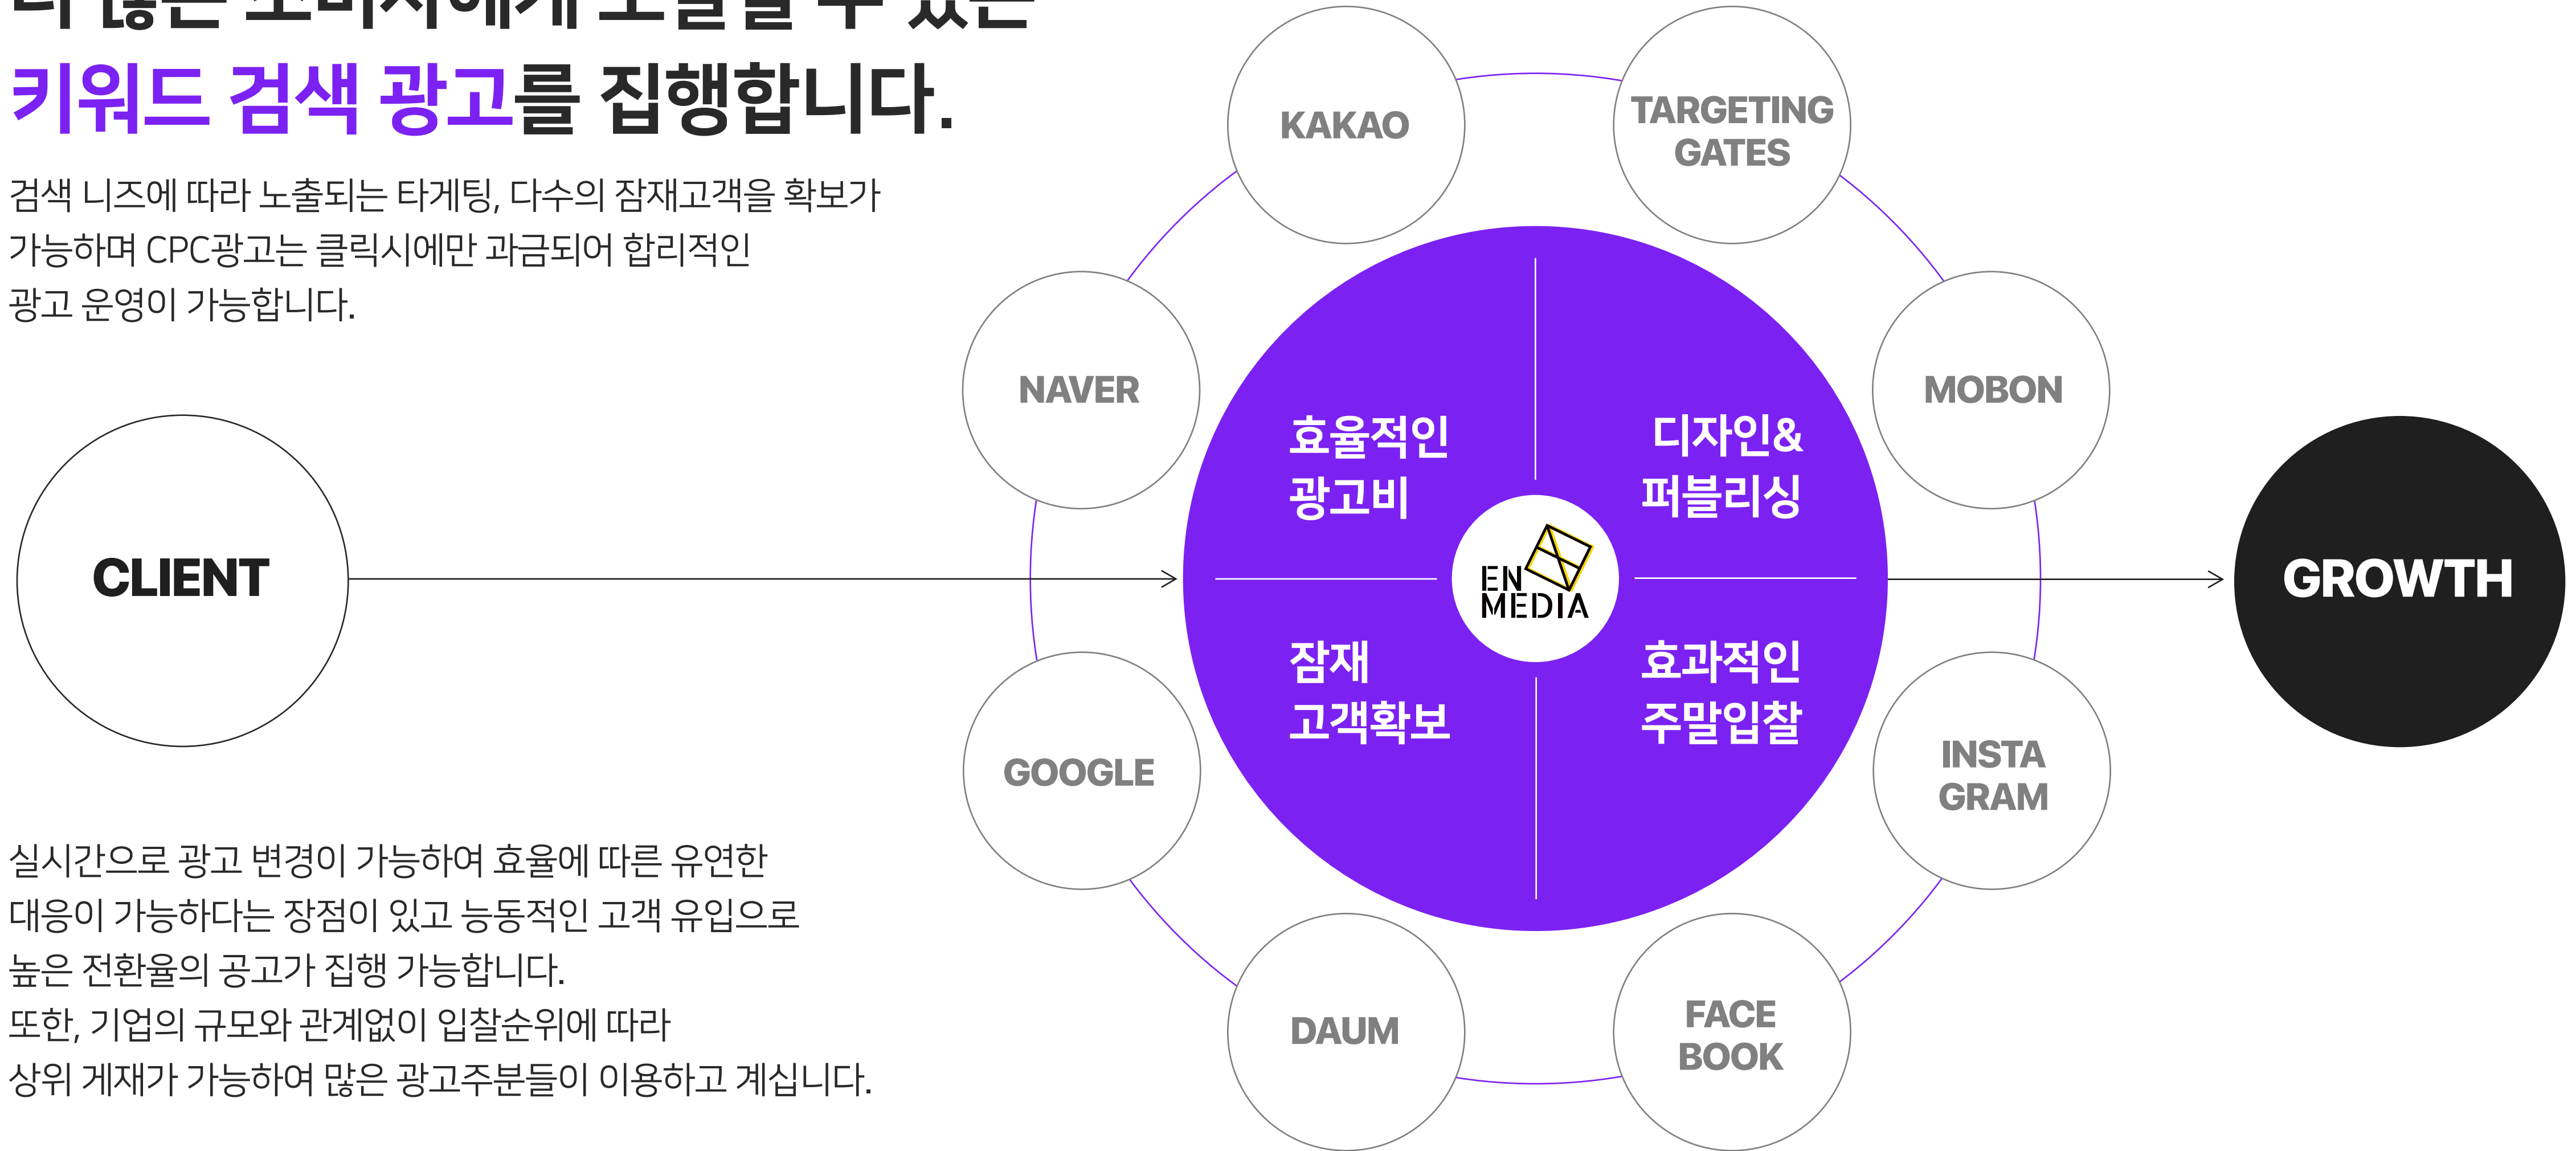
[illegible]

키워드 검색 광고를 집행합니다.

검색 니즈에 따라 노출되는 타게팅, 다수의 잠재고객을 확보가 가능하며 CPC광고는 클릭시에만 과금되어 합리적인 광고 운영이 가능합니다.

CLIENT

실시간으로 광고 변경이 가능하여 효율에 따른 유연한 대응이 가능하다는 장점이 있고 능동적인 고객 유입으로 높은 전환율의 공고가 집행 가능합니다.
또한, 기업의 규모와 관계없이 입찰순위에 따라 상위 게재가 가능하여 많은 광고주분들이 이용하고 계십니다.

KAKAO

TARGETING GATES

NAVER

MOBON

GOOGLE

INSTA GRAM

DAUM

FACE BOOK

효율적인 광고비

디자인& 퍼블리싱

EN MEDIA

잠재 고객확보

효과적인 주말입찰

GROWTH